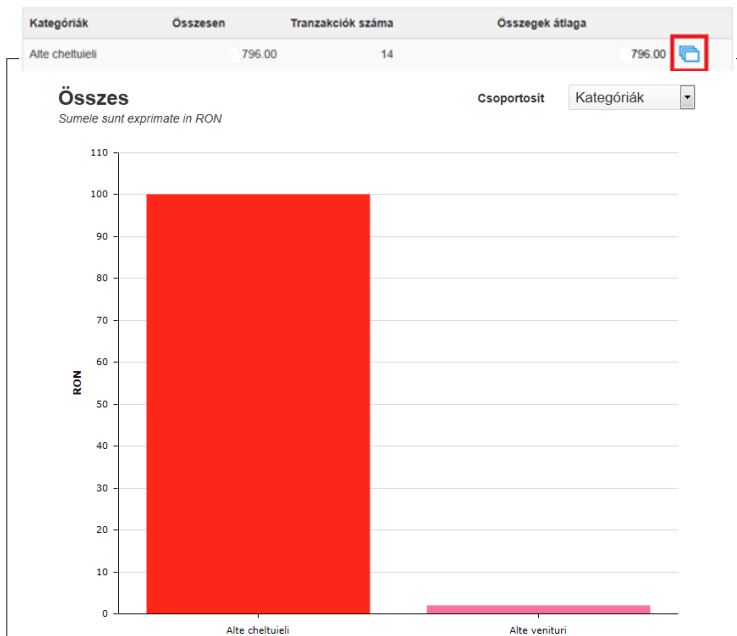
| Kategóriák | Összesen | Tranzakciók száma | Összegek átlaga |
|---|---|---|---|
| Alte cheltuieli | 796.00 | 14 | 796.00 |

Összes
Sumele sunt exprimate in RON

Csoportosit Kategóriák

110
100
90
80
70
60
50
40
30
20
10
0

RON

Alte cheltuieli
Alte venituri